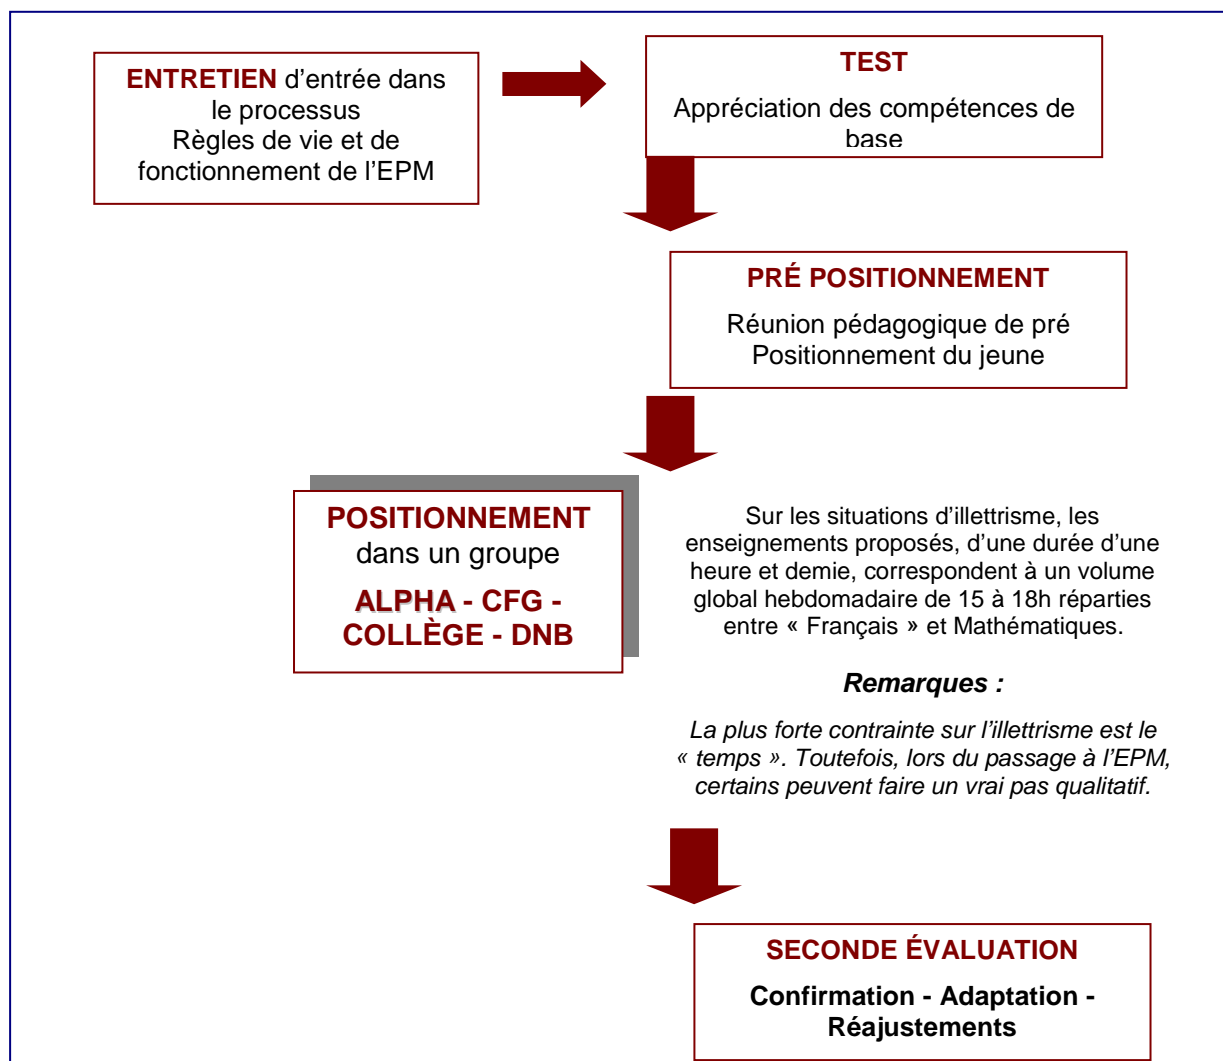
**ENTRETIEN** d'entrée dans le processus
Règles de vie et de fonctionnement de l'EPM

**TEST**

Appréciation des compétences de base

**PRÉ POSITIONNEMENT**

Réunion pédagogique de pré Positionnement du jeune

**POSITIONNEMENT**
dans un groupe

**ALPHA - CFG - COLLÈGE - DNB**

Sur les situations d'illettrisme, les enseignements proposés, d'une durée d'une heure et demie, correspondent à un volume global hebdomadaire de 15 à 18h réparties entre « Français » et Mathématiques.

***Remarques :***

*La plus forte contrainte sur l'illettrisme est le « temps ». Toutefois, lors du passage à l'EPM, certains peuvent faire un vrai pas qualitatif.*

**SECONDE ÉVALUATION**

**Confirmation - Adaptation - Réajustements**